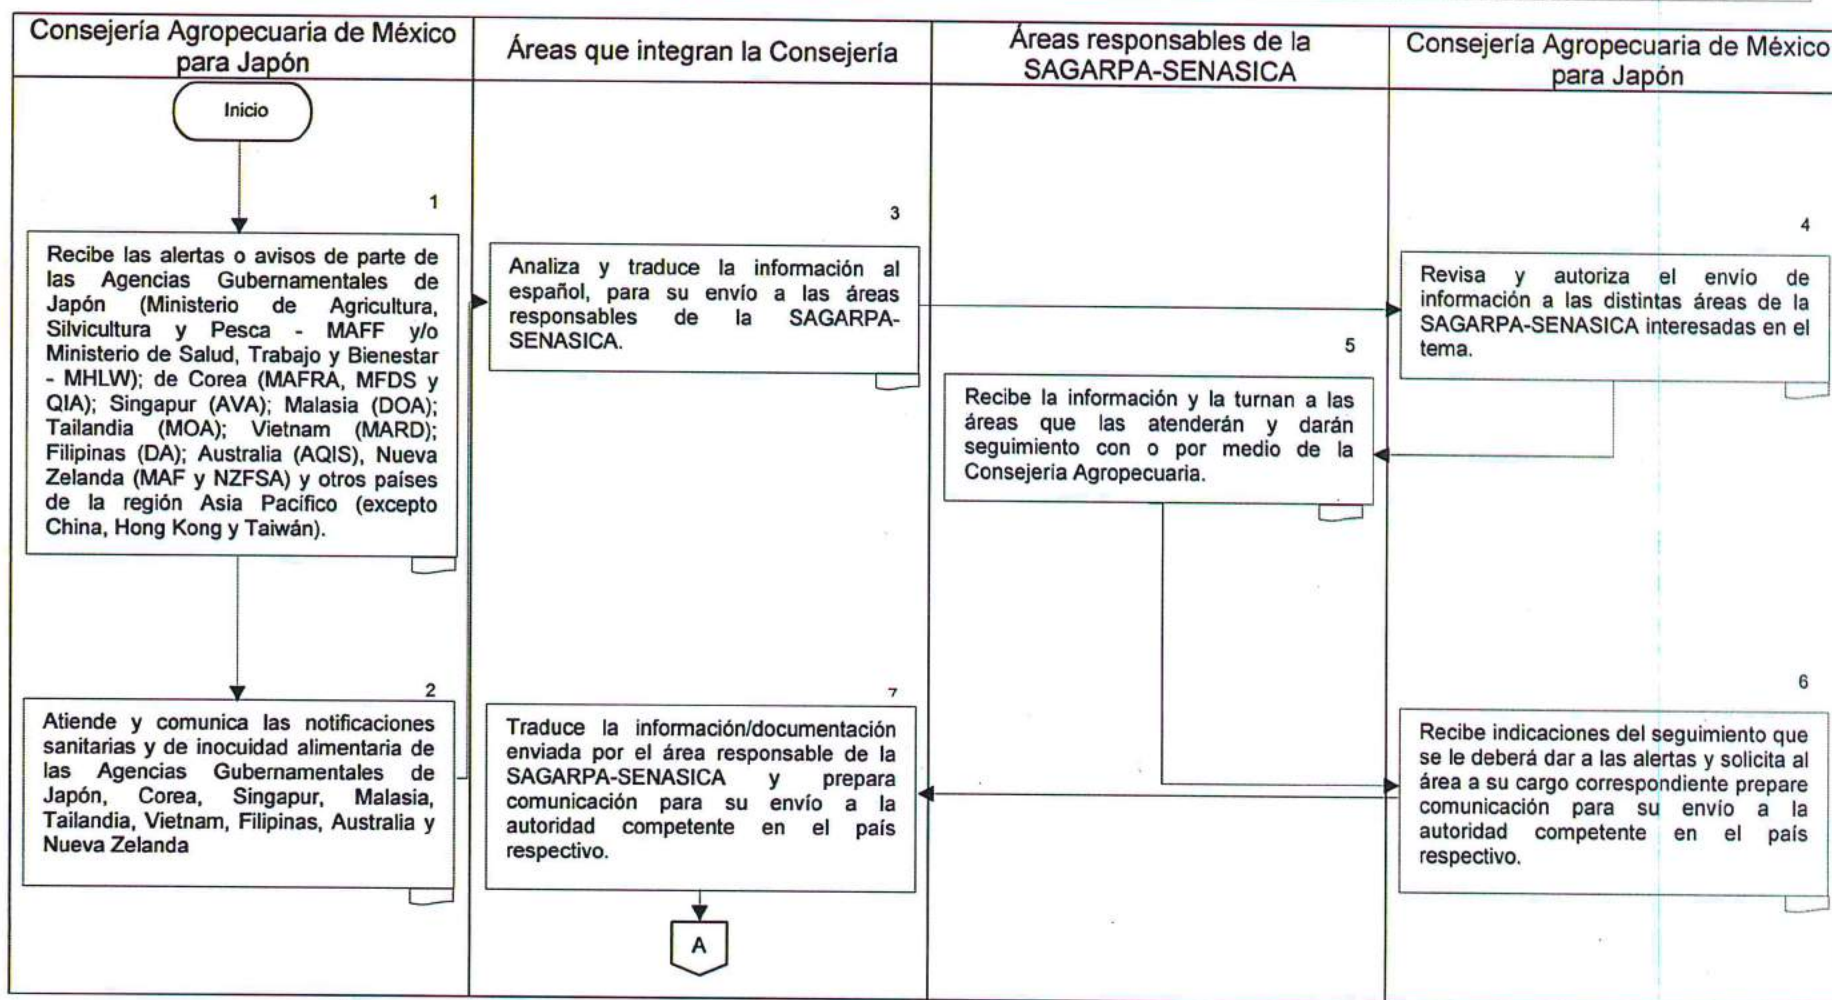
| Consejería Agropecuaria de México para Japón | Áreas que integran la Consejería | Áreas responsables de la SAGARPA-SENASICA | Consejería Agropecuaria de México para Japón |
|---|---|---|---|

Inicio

1
Recibe las alertas o avisos de parte de las Agencias Gubernamentales de Japón (Ministerio de Agricultura, Silvicultura y Pesca - MAFF y/o Ministerio de Salud, Trabajo y Bienestar - MHLW); de Corea (MAFRA, MFDS y QIA); Singapur (AVA); Malasia (DOA); Tailandia (MOA); Vietnam (MARD); Filipinas (DA); Australia (AQIS), Nueva Zelanda (MAF y NZFSA) y otros países de la región Asia Pacífico (excepto China, Hong Kong y Taiwán).

2
Atiende y comunica las notificaciones sanitarias y de inocuidad alimentaria de las Agencias Gubernamentales de Japón, Corea, Singapur, Malasia, Tailandia, Vietnam, Filipinas, Australia y Nueva Zelanda

3
Analiza y traduce la información al español, para su envío a las áreas responsables de la SAGARPA-SENASICA.

7
Traduce la información/documentación enviada por el área responsable de la SAGARPA-SENASICA y prepara comunicación para su envío a la autoridad competente en el país respectivo.

A

5
Recibe la información y la turnan a las áreas que las atenderán y darán seguimiento con o por medio de la Consejería Agropecuaria.

4
Revisa y autoriza el envío de información a las distintas áreas de la SAGARPA-SENASICA interesadas en el tema.

6
Recibe indicaciones del seguimiento que se le deberá dar a las alertas y solicita al área a su cargo correspondiente prepare comunicación para su envío a la autoridad competente en el país respectivo.